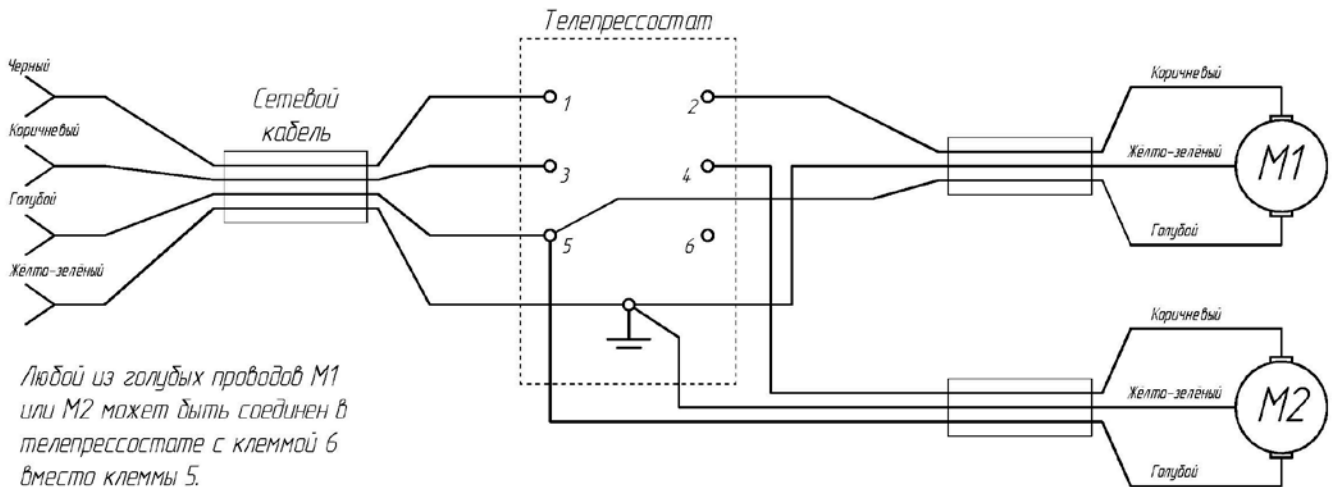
Телепрессостат

Черный

Коричневый

Голубой

Жёлто-зелёный

Сетевой кабель

1

3

5

2

4

6

Коричневый

Жёлто-зелёный

Голубой

M1

Коричневый

Жёлто-зелёный

Голубой

M2

Любой из голубых проводов M1 или M2 может быть соединен в телепрессостате с клеммой 6 вместо клеммы 5.